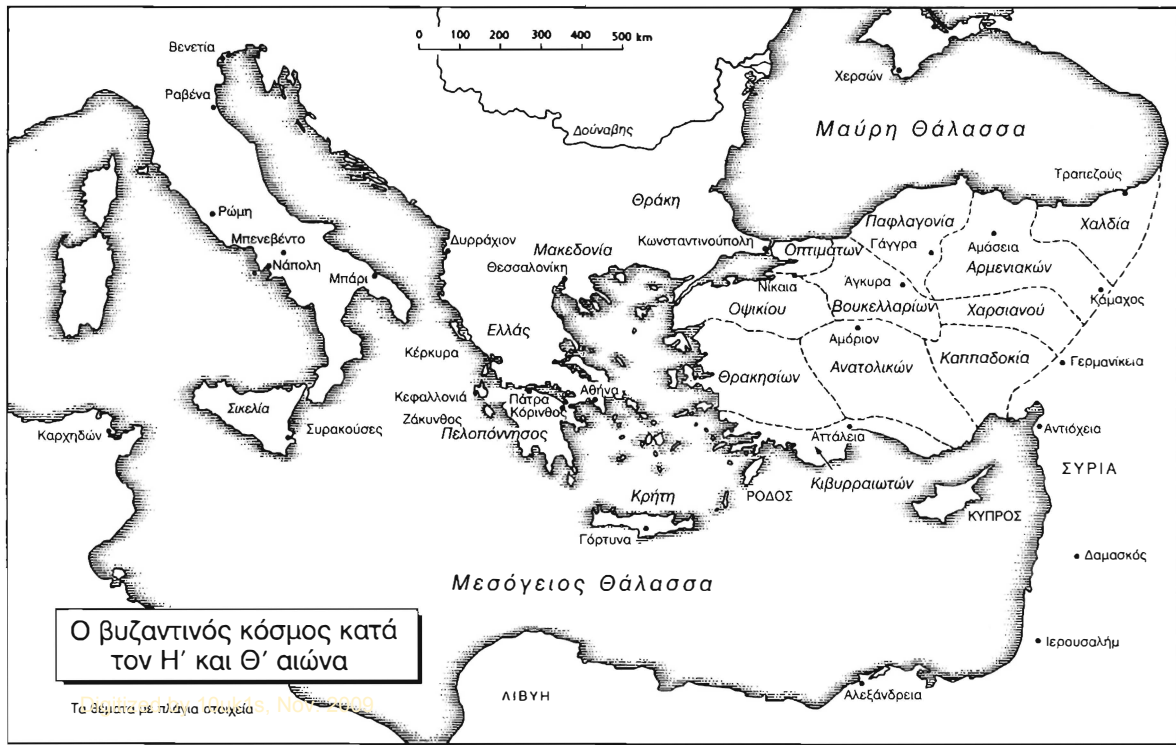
0 100 200 300 400 500 km

Βενετία
Ραβένα
Χερσών
Δούναβης
Μαύρη Θάλασσα
Τραπεζούς
Θράκη
Παφλαγονία
Χαλδία
Ρώμη
Μπενεβέντο
Νάπολη
Μπάρι
Δυρράχιον
Μακεδονία
Θεσσαλονίκη
Κωνσταντινούπολη
Οπτιμάτων
Γάγγρα
Αμάσεια
Αρμενιακών
Νίκαια
Άγκυρα
Οψικίου
Βουκελλαρίων
Χαρσιανού
Κόμαχος
Ελλάς
Αμόριον
Κέρκυρα
Ανατολικών
Καππαδοκία
Γερμανίκεια
Κεφαλλονιά
Πάτρα
Αθήνα
Θρακησίων
Σικελία
Ζάκυνθος
Κόρινθος
Καρχηδών
Συρακούσες
Πελοπόννησος
Αττάλεια
Αντιόχεια
ΣΥΡΙΑ
Κρήτη
ΡΟΔΟΣ
Κιβυρραιωτών
ΚΥΠΡΟΣ
Γόρτυνα
Δαμασκός
Μεσόγειος Θάλασσα
Ιερουσαλήμ

Ο βυζαντινός κόσμος κατά τον Η΄ και Θ΄ αιώνα

ΛΙΒΥΗ
Αλεξάνδρεια
Τα θέματα με πλάγια στοιχεία
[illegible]